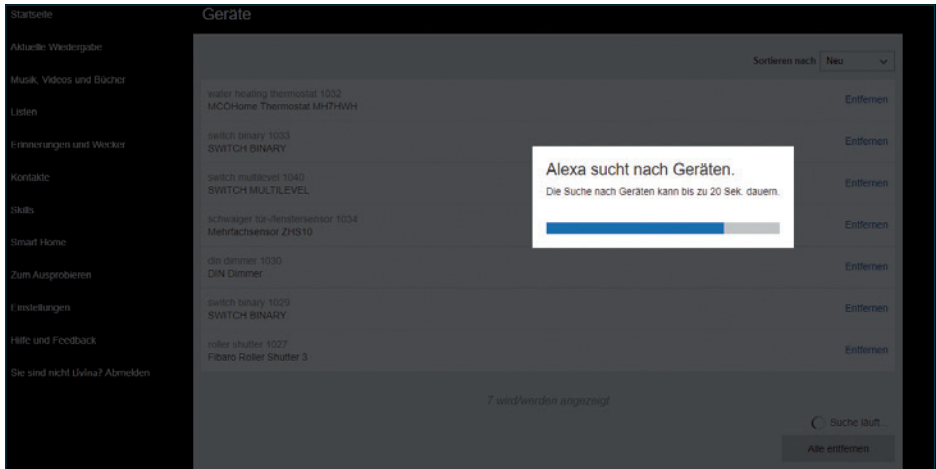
Startseite
Aktuelle Wiedergabe
Musik, Videos und Bücher
Listen
Erinnerungen und Wecker
Kontakte
Skills
Smart Home
Zum Ausprobieren
Einstellungen
Hilfe und Feedback
Sie sind nicht Livina? Abmelden

Geräte

Sortieren nach Neu

water heating thermostat 1032
MCOHome Thermostat MH7HWH
Entfernen

switch binary 1033
SWITCH BINARY
Entfernen

switch multilevel 1040
SWITCH MULTILEVEL
Entfernen

schwaiger tür-/fenstersensor 1034
Mehrfachsensor ZHS10
Entfernen

din dimmer 1030
DIN Dimmer
Entfernen

switch binary 1029
SWITCH BINARY
Entfernen

roller shutter 1027
Fibaro Roller Shutter 3
Entfernen

7 wird/werden angezeigt

Suche läuft...

Alle entfernen

Alexa sucht nach Geräten.
Die Suche nach Geräten kann bis zu 20 Sek. dauern.